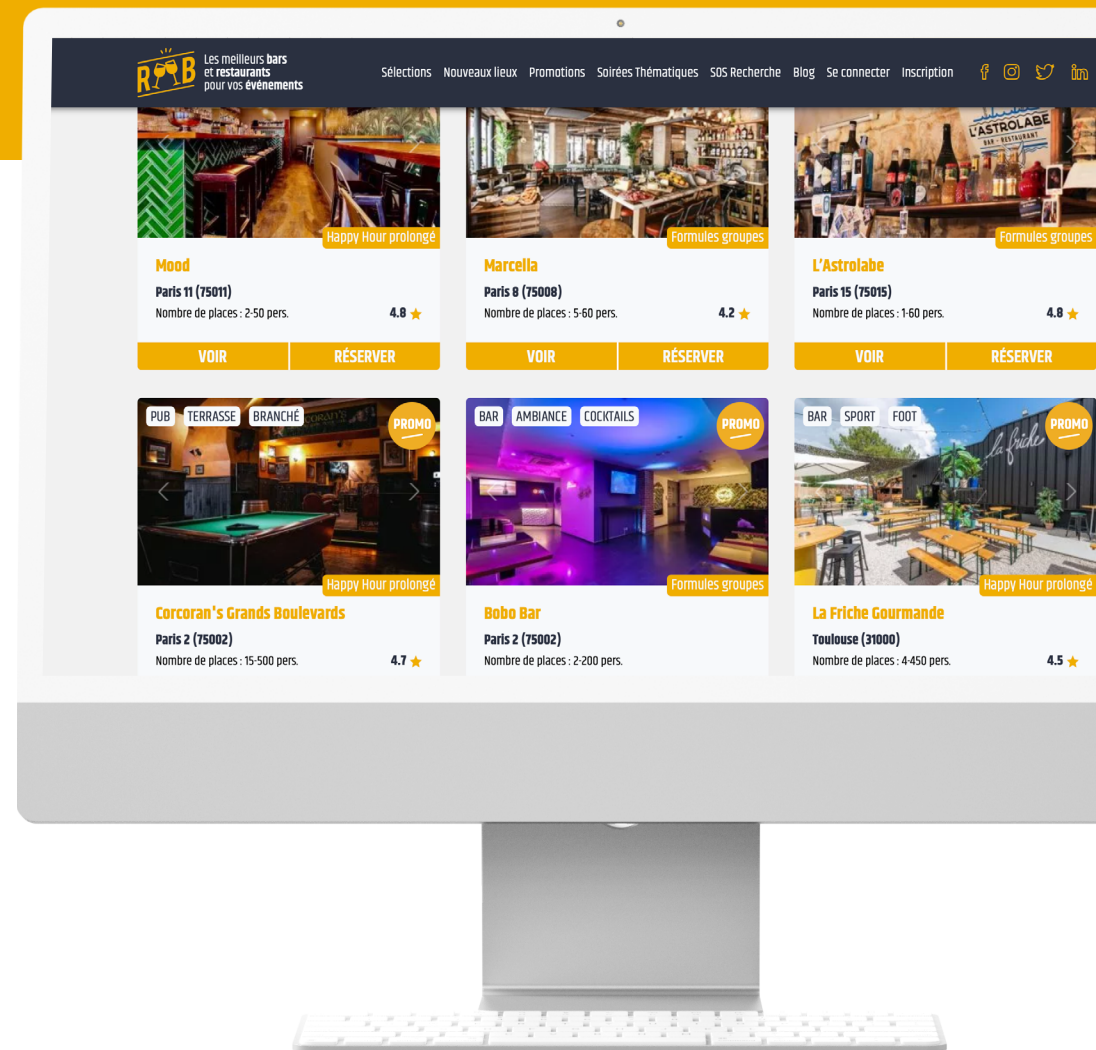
RB Les meilleurs bars et restaurants pour vos événements

Sélections Nouveaux lieux Promotions Soirées Thématiques SOS Recherche Blog Se connecter Inscription

Happy Hour prolongé
Mood
Paris 11 (75011)
Nombre de places : 2-50 pers. 4.8
VOIR RÉSERVER

Formules groupes
Marcella
Paris 8 (75008)
Nombre de places : 5-60 pers. 4.2
VOIR RÉSERVER

L'ASTROLABE BAR - RESTAURANT
Formules groupes
L'Astrolabe
Paris 15 (75015)
Nombre de places : 1-60 pers. 4.8
VOIR RÉSERVER

PUB TERRASSE BRANCHÉ PROMO
Happy Hour prolongé
Corcoran's Grands Boulevards
Paris 2 (75002)
Nombre de places : 15-500 pers. 4.7

BAR AMBIANCE COCKTAILS PROMO
Formules groupes
Bobo Bar
Paris 2 (75002)
Nombre de places : 2-200 pers.

BAR SPORT FOOT PROMO
la friche
Happy Hour prolongé
La Friche Gourmande
Toulouse (31000)
Nombre de places : 4-450 pers. 4.5